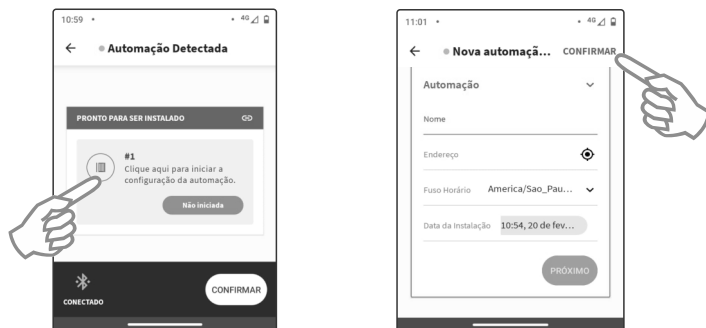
10:59 •

← Automação Detectada

PRONTO PARA SER INSTALADO

#1
Clique aqui para iniciar a configuração da automação.

Não iniciada

CONECTADO

CONFIRMAR

11:01 •

← Nova automaçã... CONFIRMAR

Automação

Nome

Endereço

Fuso Horário America/Sao_Pau...

Data da Instalação 10:54, 20 de fev...

PRÓXIMO